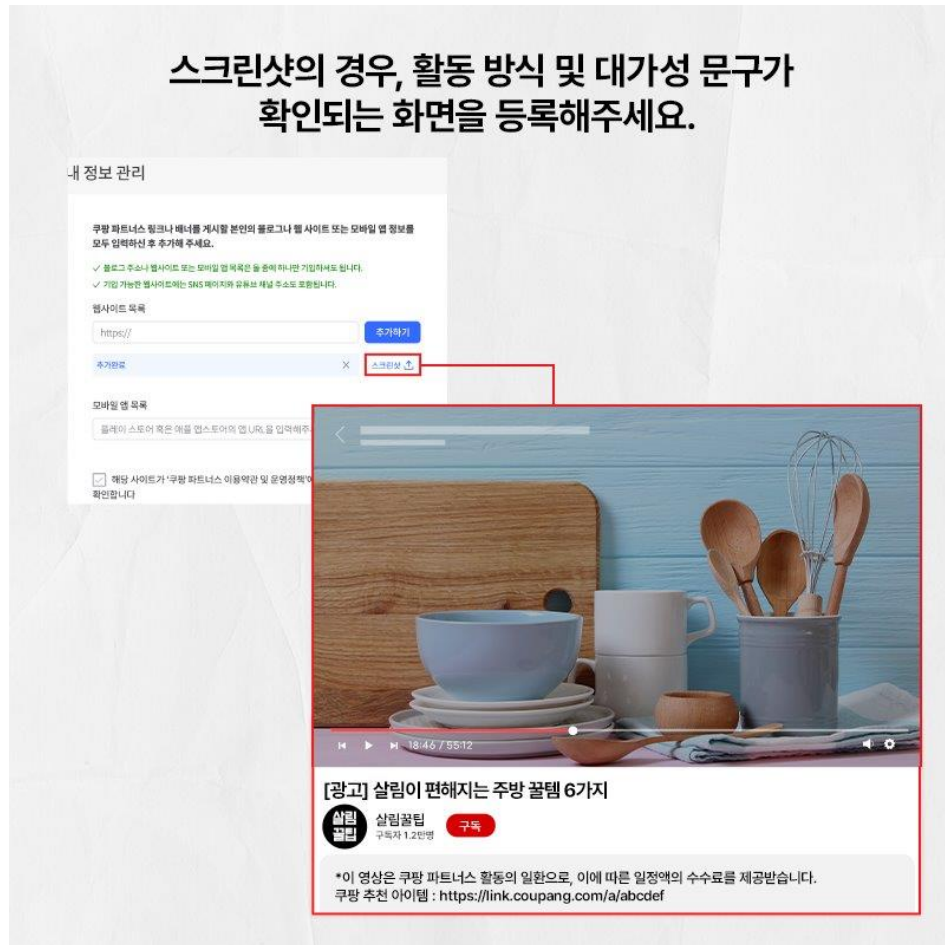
스크린샷의 경우, 활동 방식 및 대가성 문구가 확인되는 화면을 등록해주세요.

내 정보 관리

쿠팡 파트너스 링크나 배너를 게시할 본인의 블로그나 웹 사이트 또는 모바일 앱 정보를 모두 입력하신 후 추가해 주세요.

✓ 블로그 주소나 웹사이트 또는 모바일 앱 목록은 둘 중에 하나만 기입하셔도 됩니다.
✓ 기입 가능한 웹사이트에는 SNS 페이지와 유튜브 채널 주소도 포함됩니다.

웹사이트 목록

https://

추가하기

추가완료

스크린샷

모바일 앱 목록

플레이 스토어 혹은 애플 앱스토어의 앱 URL을 입력해주

해당 사이트가 '쿠팡 파트너스 이용약관 및 운영정책'에 확인합니다

18:46 / 55:12

[광고] 살림이 편해지는 주방 꿀템 6가지

살림 꿀팁

살림꿀팁
구독자 1.2만명

구독

*이 영상은 쿠팡 파트너스 활동의 일환으로, 이에 따른 일정액의 수수료를 제공받습니다.
쿠팡 추천 아이템 : https://link.coupang.com/a/abcdef